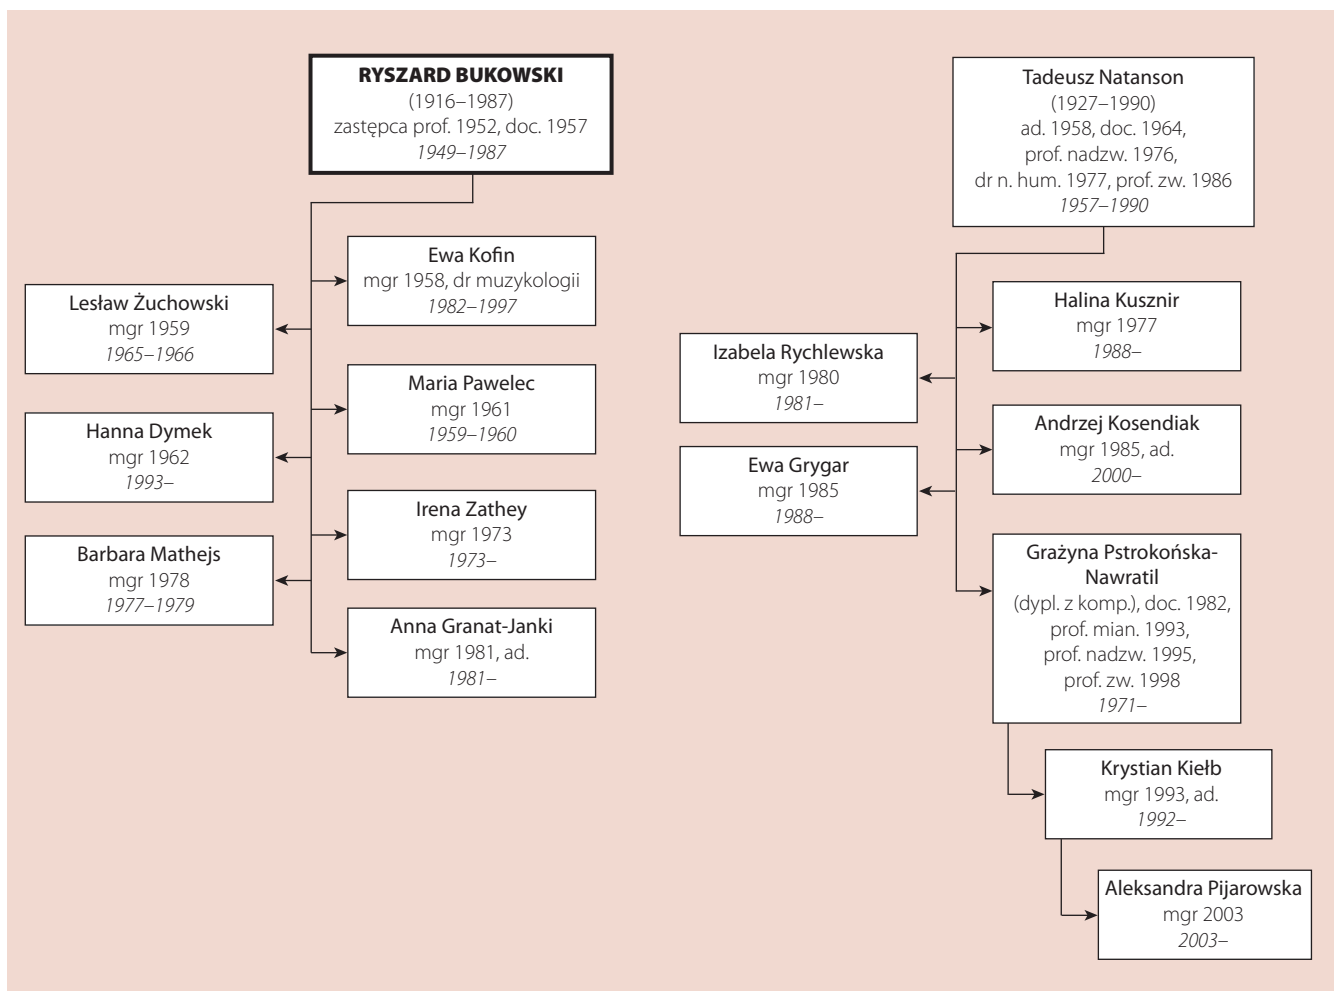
**RYSZARD BUKOWSKI**
(1916–1987)
zastępca prof. 1952, doc. 1957
*1949–1987*

Ewa Kofin
mgr 1958, dr muzykologii
*1982–1997*

Lesław Żuchowski
mgr 1959
*1965–1966*

Maria Pawelec
mgr 1961
*1959–1960*

Hanna Dymek
mgr 1962
*1993–*

Irena Zathey
mgr 1973
*1973–*

Barbara Mathejs
mgr 1978
*1977–1979*

Anna Granat-Janki
mgr 1981, ad.
*1981–*

Tadeusz Natanson
(1927–1990)
ad. 1958, doc. 1964,
prof. nadzw. 1976,
dr n. hum. 1977, prof. zw. 1986
*1957–1990*

Halina Kusznir
mgr 1977
*1988–*

Izabela Rychlewska
mgr 1980
*1981–*

Andrzej Kosendiak
mgr 1985, ad.
*2000–*

Ewa Grygar
mgr 1985
*1988–*

Grażyna Pstrokońska-Nawratil
(dypl. z komp.), doc. 1982,
prof. mian. 1993,
prof. nadzw. 1995,
prof. zw. 1998
*1971–*

Krystian Kiełb
mgr 1993, ad.
*1992–*

Aleksandra Pijarowska
mgr 2003
*2003–*